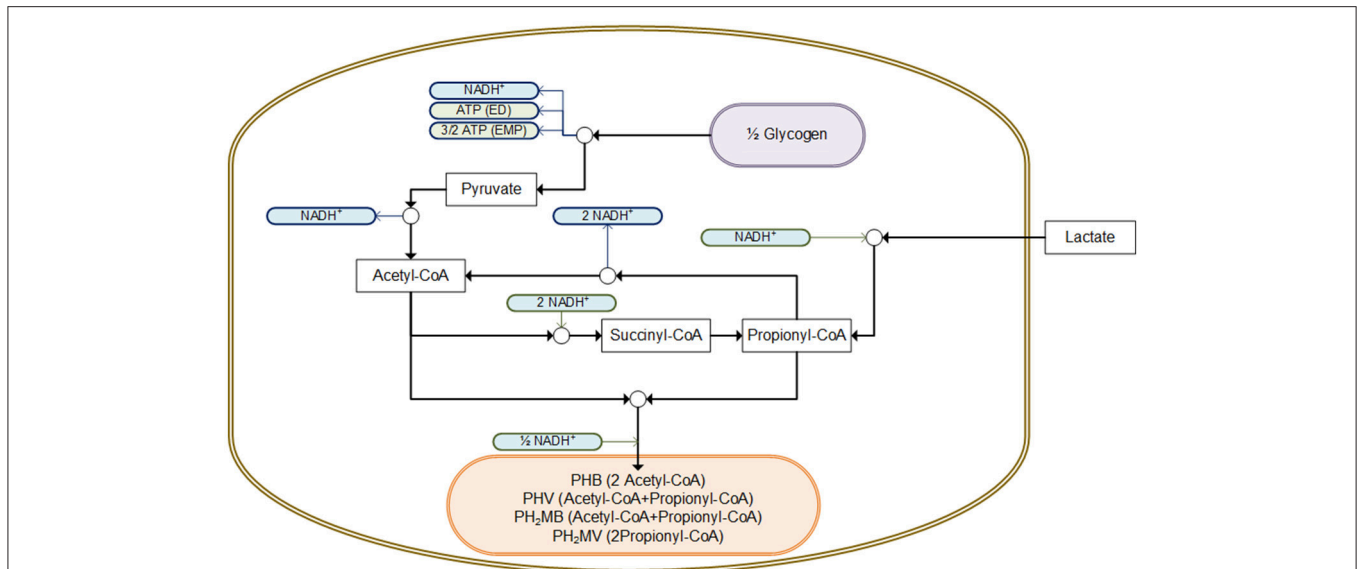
NADH$^+$
ATP (ED)
3/2 ATP (EMP)
½ Glycogen
Pyruvate
NADH$^+$
2 NADH$^+$
NADH$^+$
Lactate
Acetyl-CoA
2 NADH$^+$
Succinyl-CoA
Propionyl-CoA
½ NADH$^+$
PHB (2 Acetyl-CoA)
PHV (Acetyl-CoA+Propionyl-CoA)
PH$_2$MB (Acetyl-CoA+Propionyl-CoA)
PH$_2$MV (2Propionyl-CoA)